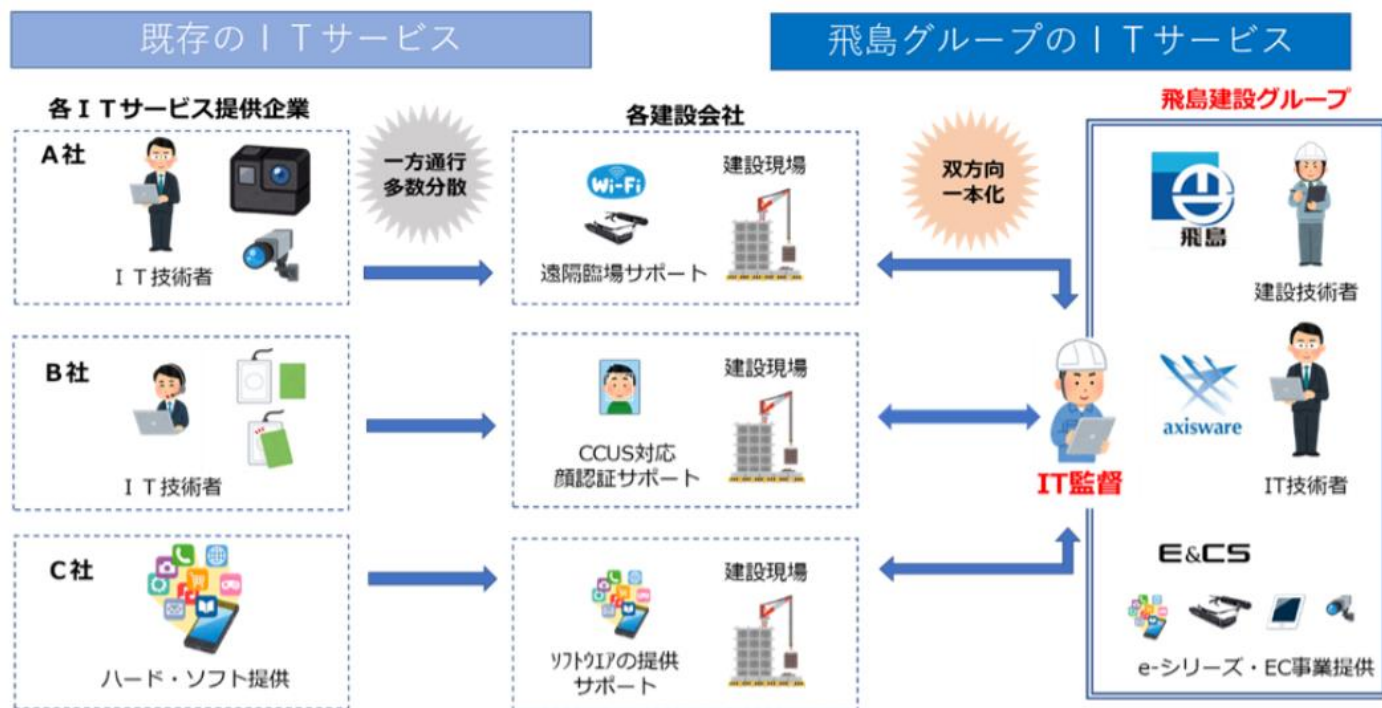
既存のＩＴサービス

飛島グループのＩＴサービス

各ＩＴサービス提供企業

A社

ＩＴ技術者

B社

ＩＴ技術者

C社

ハード・ソフト提供

一方通行
多数分散

各建設会社

Wi-Fi

遠隔臨場サポート

建設現場

CCUS対応
顔認証サポート

建設現場

ソフトウエアの提供
サポート

建設現場

双方向
一本化

IT監督

飛島建設グループ

飛島

建設技術者

axisware

IT技術者

E&CS

e-シリーズ・EC事業提供